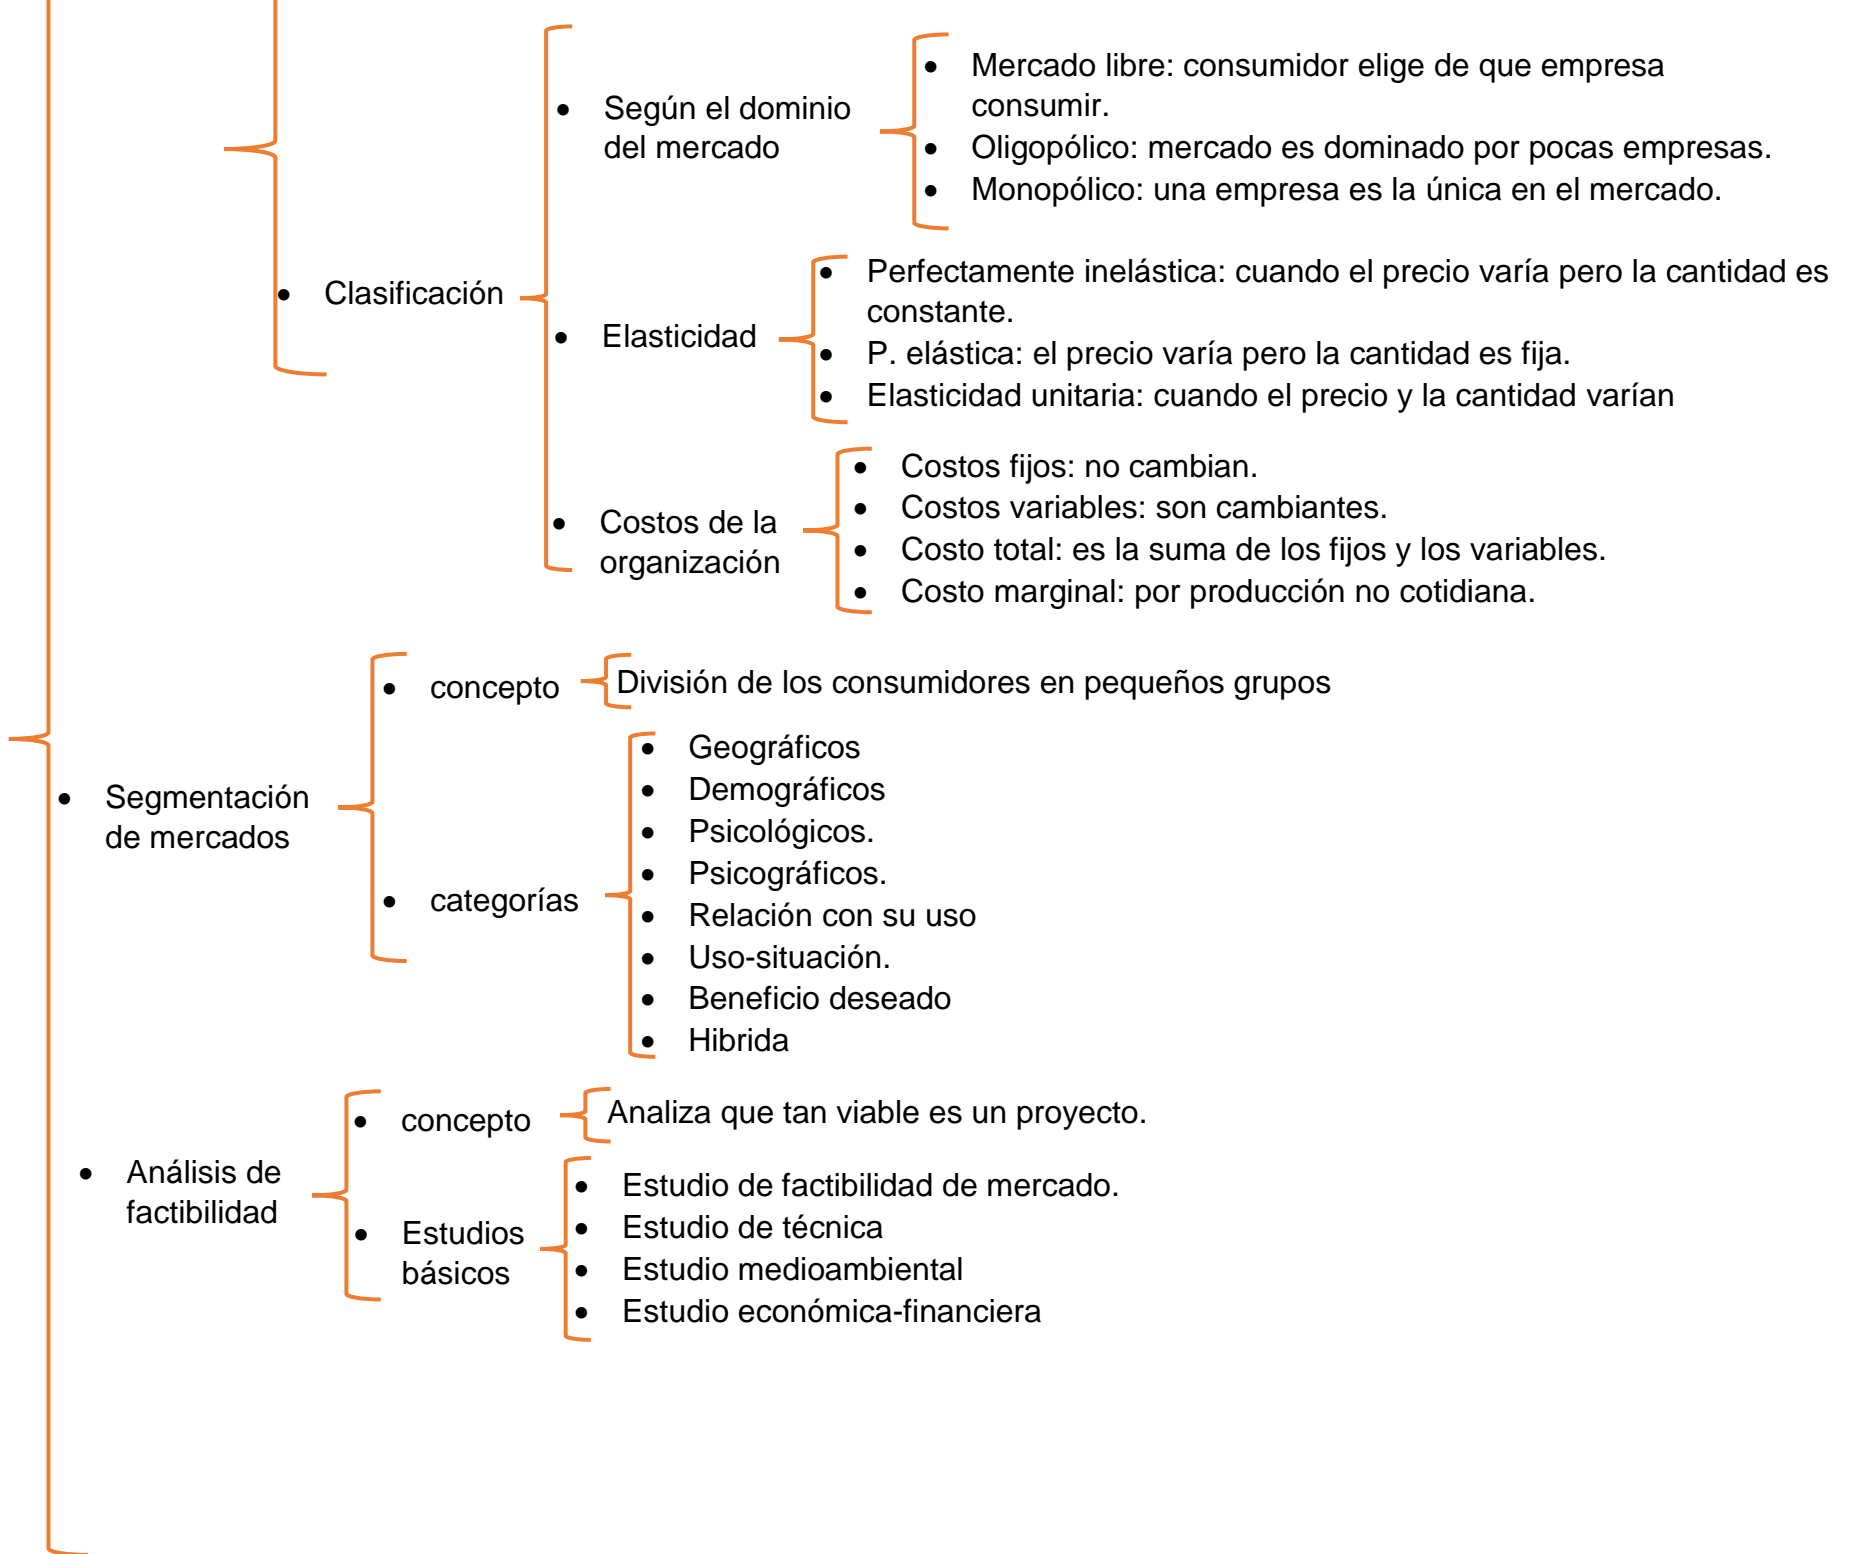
- Clasificación
  - Según el dominio del mercado
    - Mercado libre: consumidor elige de que empresa consumir.
    - Oligopólico: mercado es dominado por pocas empresas.
    - Monopólico: una empresa es la única en el mercado.
  - Elasticidad
    - Perfectamente inelástica: cuando el precio varía pero la cantidad es constante.
    - P. elástica: el precio varía pero la cantidad es fija.
    - Elasticidad unitaria: cuando el precio y la cantidad varían
  - Costos de la organización
    - Costos fijos: no cambian.
    - Costos variables: son cambiantes.
    - Costo total: es la suma de los fijos y los variables.
    - Costo marginal: por producción no cotidiana.

- Segmentación de mercados
  - concepto
    - División de los consumidores en pequeños grupos
  - categorías
    - Geográficos
    - Demográficos
    - Psicológicos.
    - Psicográficos.
    - Relación con su uso
    - Uso-situación.
    - Beneficio deseado
    - Hibrida

- Análisis de factibilidad
  - concepto
    - Analiza que tan viable es un proyecto.
  - Estudios básicos
    - Estudio de factibilidad de mercado.
    - Estudio de técnica
    - Estudio medioambiental
    - Estudio económica-financiera